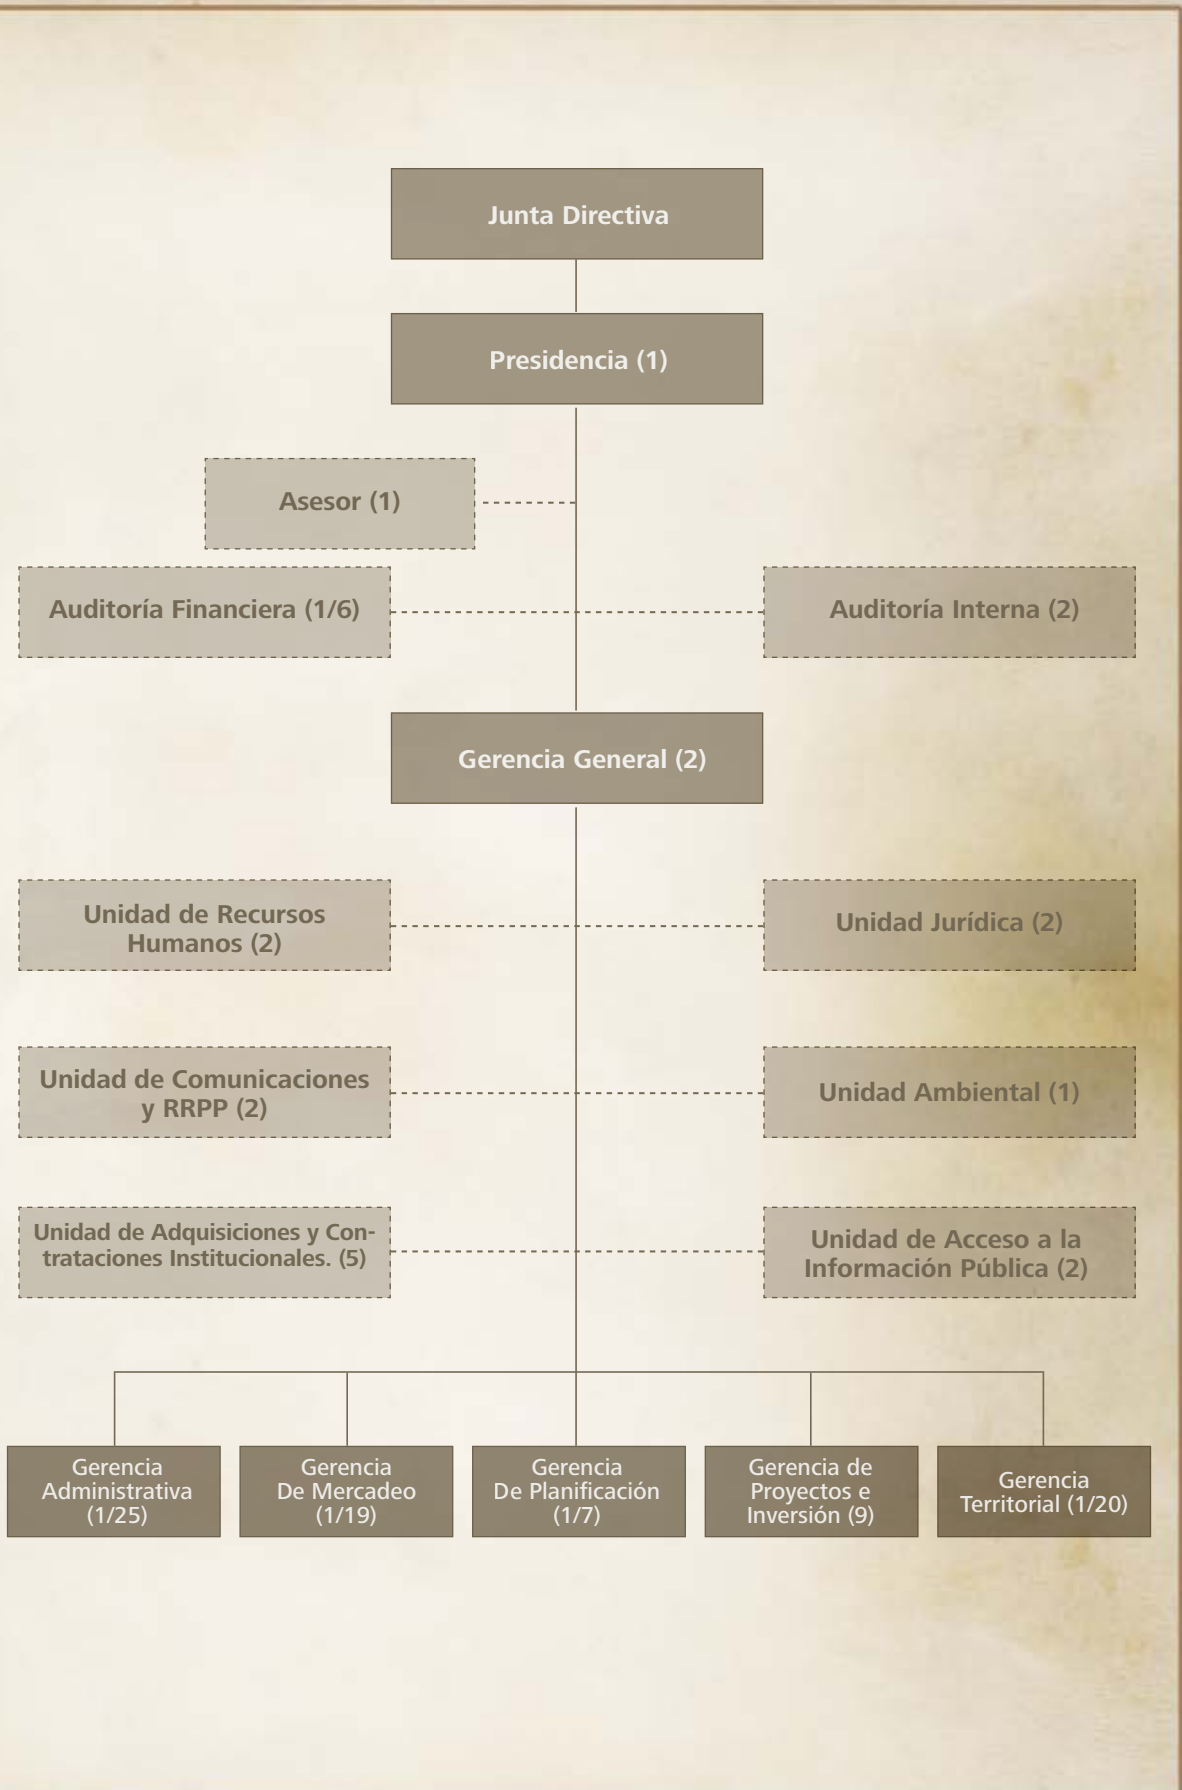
Junta Directiva

Presidencia (1)

Asesor (1)

Auditoría Financiera (1/6)

Auditoría Interna (2)

Gerencia General (2)

Unidad de Recursos Humanos (2)

Unidad Jurídica (2)

Unidad de Comunicaciones y RRPP (2)

Unidad Ambiental (1)

Unidad de Adquisiciones y Contrataciones Institucionales. (5)

Unidad de Acceso a la Información Pública (2)

Gerencia Administrativa (1/25)

Gerencia De Mercadeo (1/19)

Gerencia De Planificación (1/7)

Gerencia de Proyectos e Inversión (9)

Gerencia Territorial (1/20)